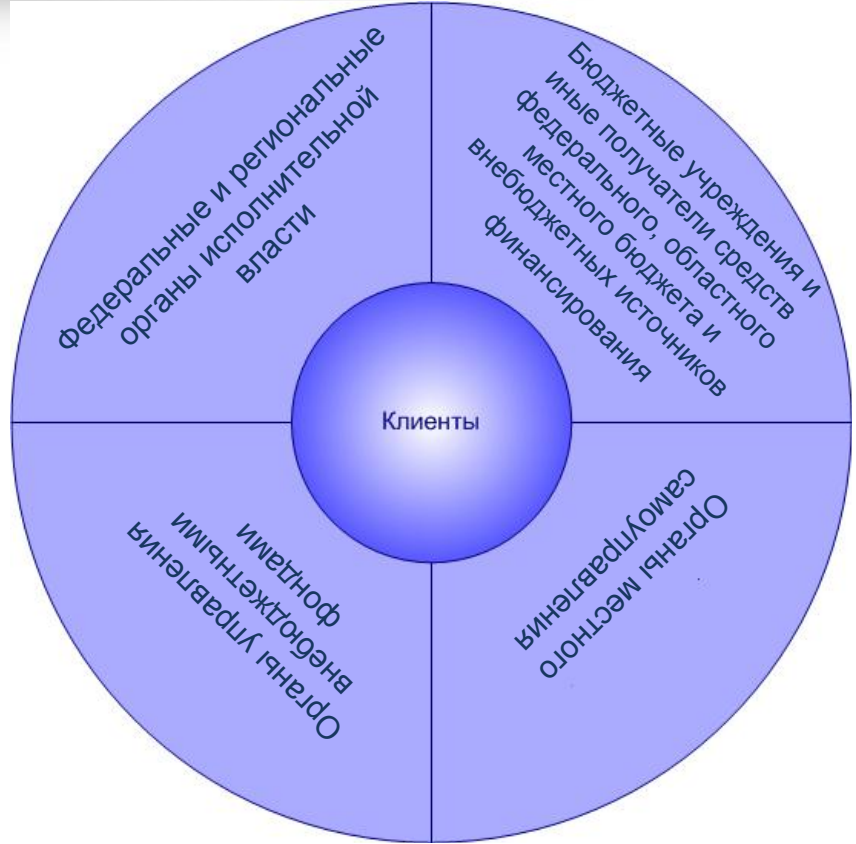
Федеральные и региональные органы исполнительной власти

Бюджетные учреждения и иные получатели средств федерального, областного местного бюджета и внебюджетных источников финансирования

Клиенты

Органы управления внебюджетными фондами

Органы местного самоуправления